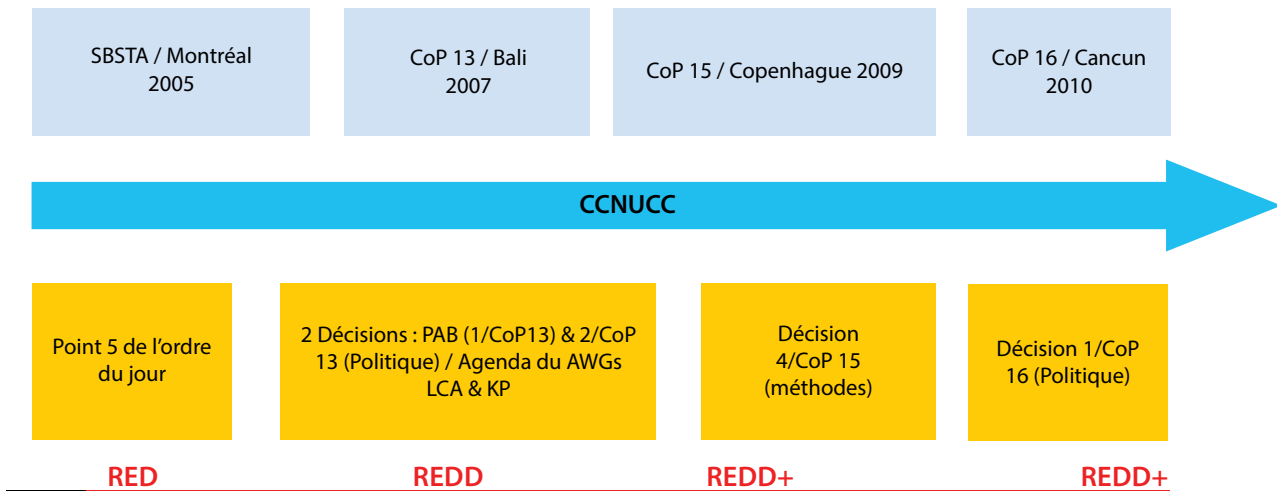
SBSTA / Montréal 2005

CoP 13 / Bali 2007

CoP 15 / Copenhague 2009

CoP 16 / Cancun 2010

CCNUCC

Point 5 de l'ordre du jour

2 Décisions : PAB (1/CoP13) & 2/CoP 13 (Politique) / Agenda du AWGs LCA & KP

Décision 4/CoP 15 (méthodes)

Décision 1/CoP 16 (Politique)

RED

REDD

REDD+

REDD+